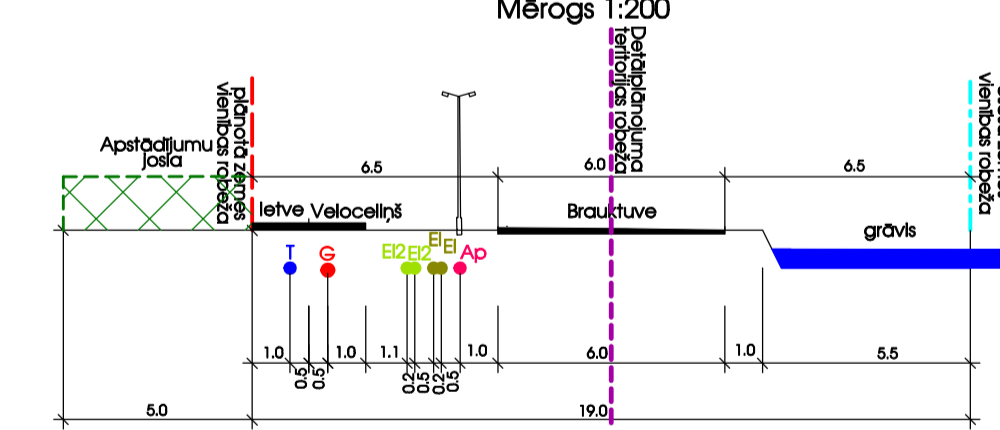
Mērogs 1:200

Detālplānojuma teritorijas robeža

plānotā zemes vienības robeža

vienības robeža

Apstādījumu josla

6.5

6.0

6.5

Ietve Veloceliņš

Brauktuve

grāvis

T

G

El2 El2

El El

Ap

1.0

0.5

0.5

1.0

1.1

0.2

0.5

0.2

0.5

1.0

6.0

1.0

5.5

5.0

19.0